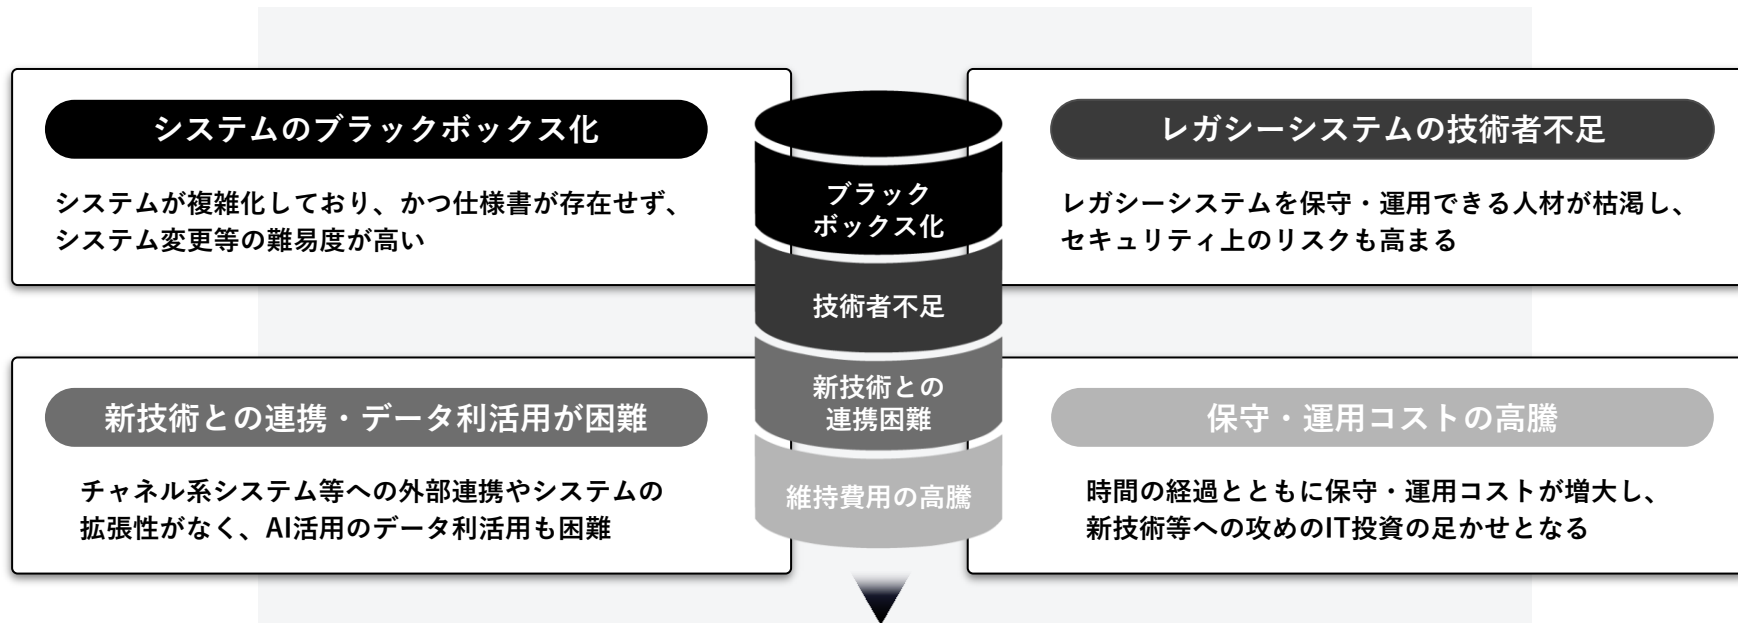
システムのブラックボックス化

システムが複雑化しており、かつ仕様書が存在せず、システム変更等の難易度が高い

ブラック
ボックス化

技術者不足

新技術との
連携困難

維持費用の高騰

レガシーシステムの技術者不足

レガシーシステムを保守・運用できる人材が枯渇し、セキュリティ上のリスクも高まる

新技術との連携・データ利活用が困難

チャネル系システム等への外部連携やシステムの拡張性がなく、AI活用のデータ利活用も困難

保守・運用コストの高騰

時間の経過とともに保守・運用コストが増大し、新技術等への攻めのIT投資の足かせとなる